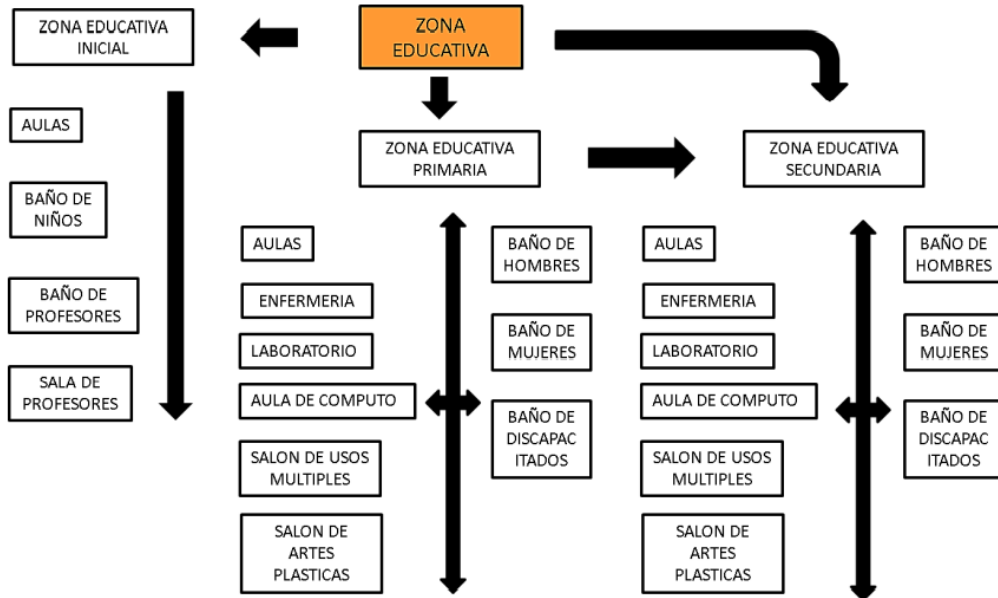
ZONA EDUCATIVA

ZONA EDUCATIVA INICIAL

AULAS

BAÑO DE NIÑOS

BAÑO DE PROFESORES

SALA DE PROFESORES

ZONA EDUCATIVA PRIMARIA

AULAS

ENFERMERIA

LABORATORIO

AULA DE COMPUTO

SALON DE USOS MULTIPLES

SALON DE ARTES PLASTICAS

BAÑO DE HOMBRES

BAÑO DE MUJERES

BAÑO DE DISCAPACITADOS

ZONA EDUCATIVA SECUNDARIA

AULAS

ENFERMERIA

LABORATORIO

AULA DE COMPUTO

SALON DE USOS MULTIPLES

SALON DE ARTES PLASTICAS

BAÑO DE HOMBRES

BAÑO DE MUJERES

BAÑO DE DISCAPACITADOS